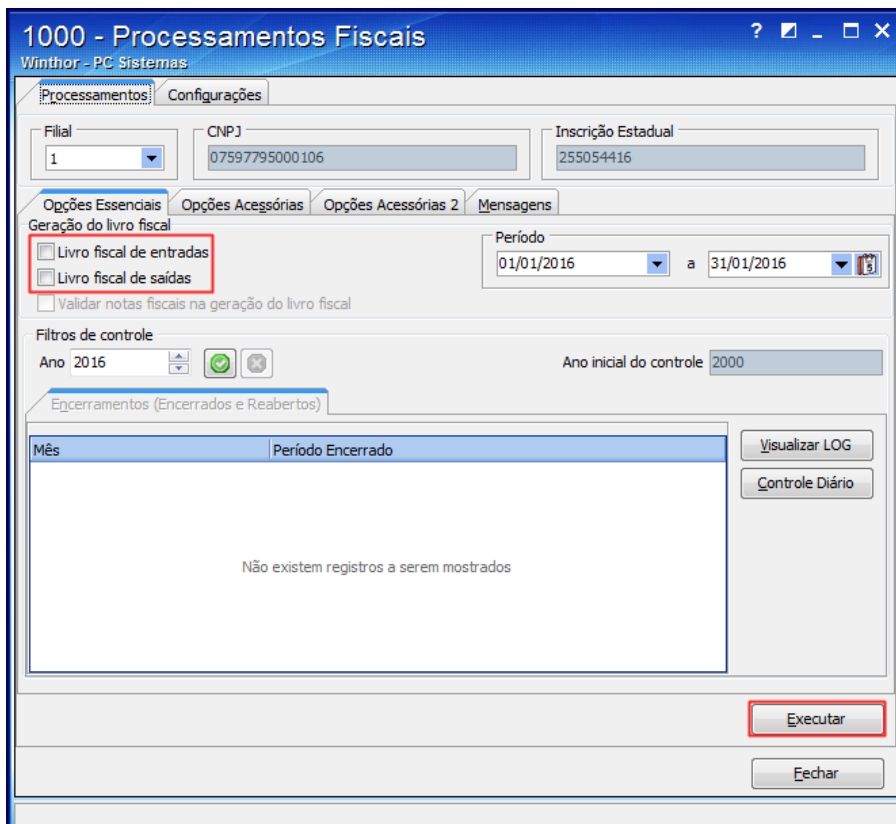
1000 - Processamentos Fiscais
Winthor - PC Sistemas

? _ □ X

Processamentos | Configurações

Filial
1

CNPJ
07597795000106

Inscrição Estadual
255054416

Opções Essenciais | Opções Acessórias | Opções Acessórias 2 | Mensagens

Geração do livro fiscal
Livro fiscal de entradas
Livro fiscal de saídas
Validar notas fiscais na geração do livro fiscal

Período
01/01/2016 a 31/01/2016

Filtros de controle
Ano 2016

Ano inicial do controle 2000

Encerramentos (Encerrados e Reabertos)

| Mês | Período Encerrado |
|---|---|

Não existem registros a serem mostrados

Visualizar LOG
Controle Diário

Executar

Fechar